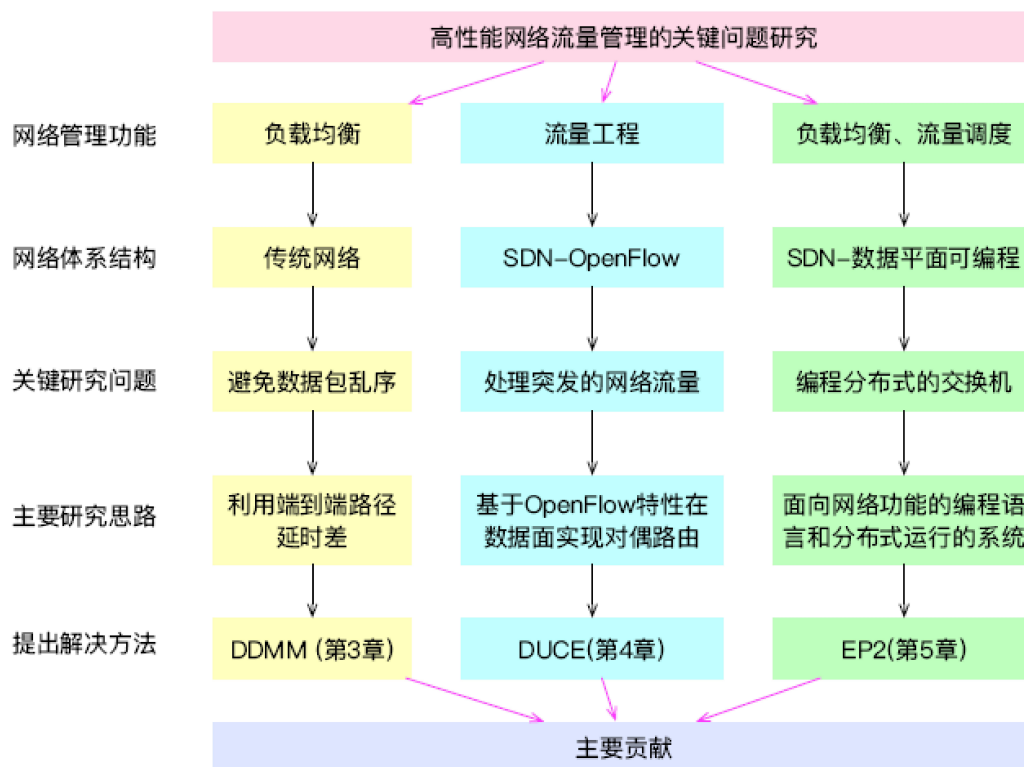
高性能网络流量管理的关键问题研究

网络管理功能

负载均衡

流量工程

负载均衡、流量调度

网络体系结构

传统网络

SDN-OpenFlow

SDN-数据平面可编程

关键研究问题

避免数据包乱序

处理突发的网络流量

编程分布式的交换机

主要研究思路

利用端到端路径延时差

基于OpenFlow特性在数据面实现对偶路由

面向网络功能的编程语言和分布式运行的系统

提出解决方法

DDMM (第3章)

DUCE(第4章)

EP2(第5章)

主要贡献